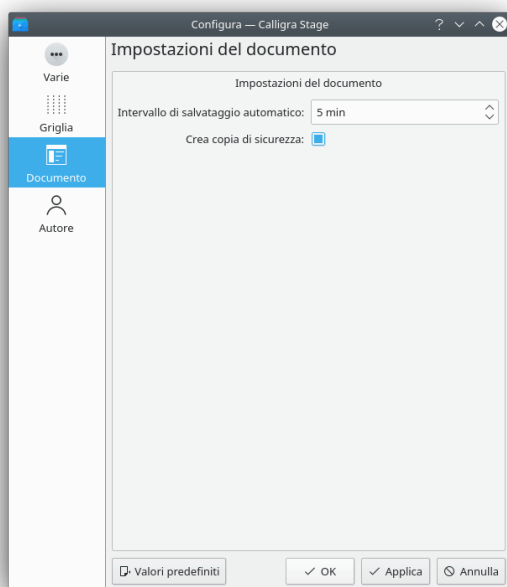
Configura — Calligra Stage

Varie

Griglia

Documento

Autore

Impostazioni del documento

Impostazioni del documento

Intervallo di salvataggio automatico: 5 min

Crea copia di sicurezza:

Valori predefiniti

OK

Applica

Annulla